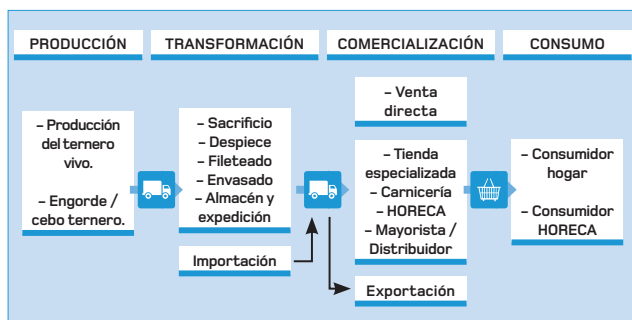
PRODUCCIÓN

TRANSFORMACIÓN

COMERCIALIZACIÓN

CONSUMO

– Producción del ternero vivo.

– Engorde / cebo ternero.

– Sacrificio
– Despiece
– Fileteado
– Envasado
– Almacén y expedición

Importación

– Venta directa

– Tienda especializada
– Carnicería
– HORECA
– Mayorista / Distribuidor

Exportación

– Consumidor hogar

– Consumidor HORECA